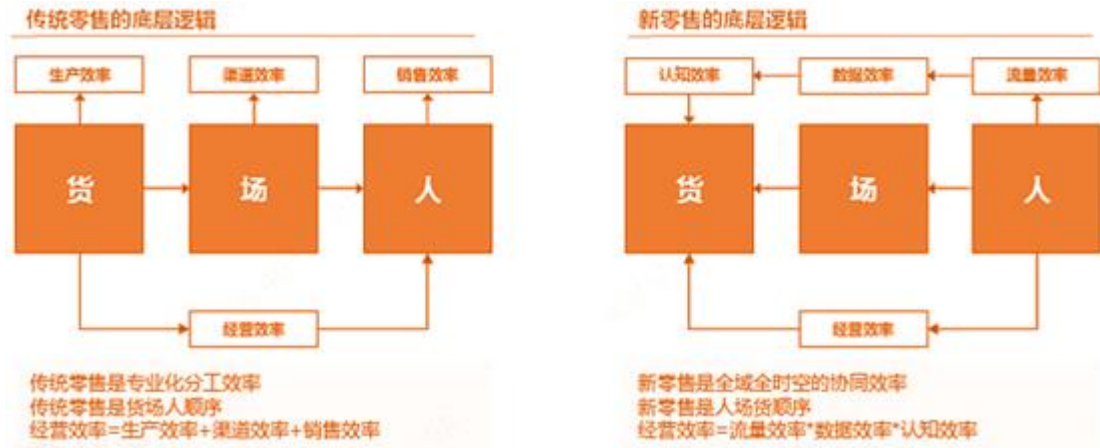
传统零售的底层逻辑

生产效率

渠道效率

销售效率

货

场

人

经营效率

传统零售是专业化分工效率
传统零售是货场人顺序
经营效率=生产效率+渠道效率+销售效率

新零售的底层逻辑

认知效率

数据效率

流量效率

货

场

人

经营效率

新零售是全域全时空的协同效率
新零售是人场货顺序
经营效率=流量效率*数据效率*认知效率